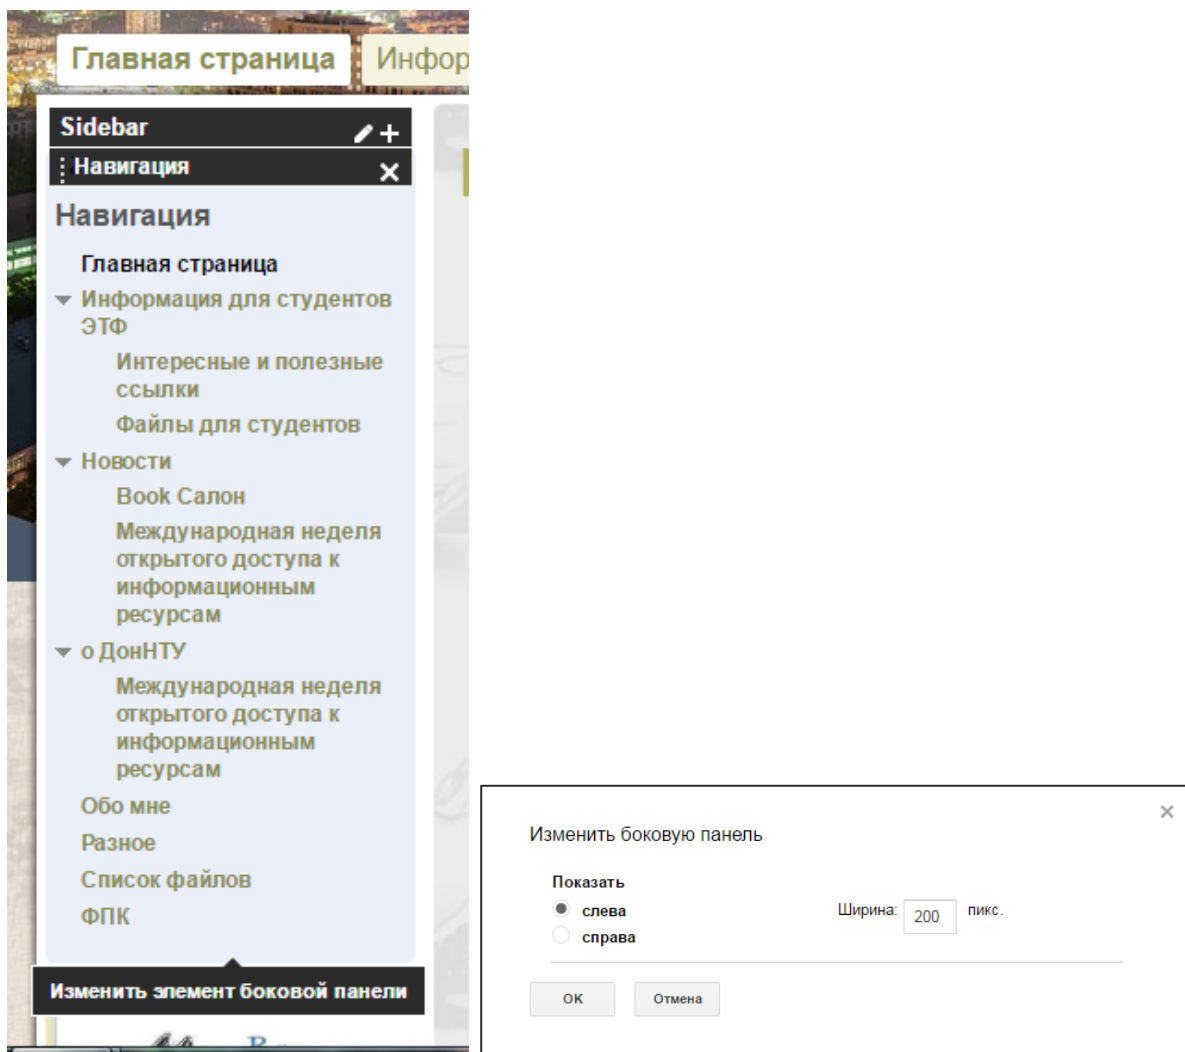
Главная страница | Инфор

Sidebar

Навигация

Навигация

Главная страница

Информация для студентов ЭТФ

Интересные и полезные ссылки

Файлы для студентов

Новости

Book Салон

Международная неделя открытого доступа к информационным ресурсам

о ДонНТУ

Международная неделя открытого доступа к информационным ресурсам

Обо мне

Разное

Список файлов

ФПК

Изменить элемент боковой панели

×

Изменить боковую панель

Показать

слева

справа

Ширина: 200 пикс.

ОК

Отмена